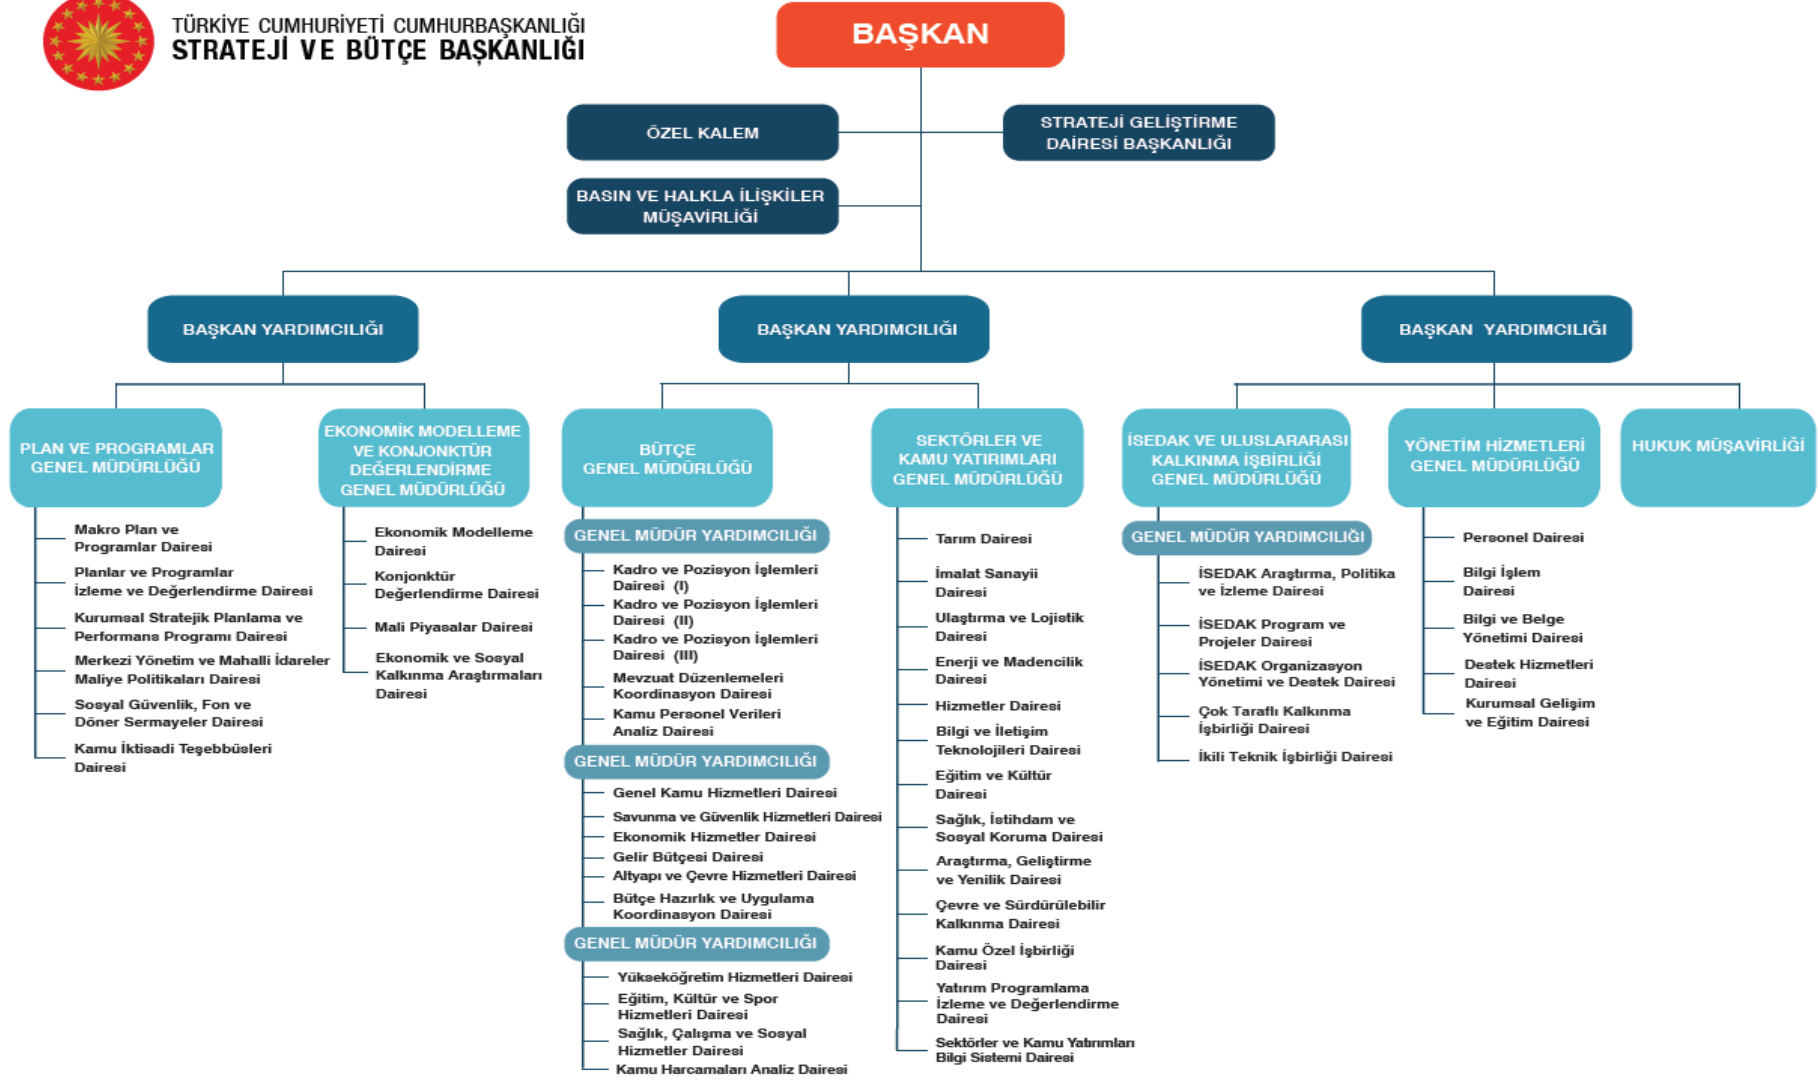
TÜRKİYE CUMHURİYETİ CUMHURBAŞKANLIĞI
STRATEJİ VE BÜTÇE BAŞKANLIĞI

BAŞKAN

ÖZEL KALEM

STRATEJİ GELİŞTİRME DAİRESİ BAŞKANLIĞI

BASIN VE HALKLA İLİŞKİLER MÜŞAVİRLİĞİ

BAŞKAN YARDIMCILIĞI

BAŞKAN YARDIMCILIĞI

BAŞKAN YARDIMCILIĞI

PLAN VE PROGRAMLAR GENEL MÜDÜRLÜĞÜ
Makro Plan ve Programlar Dairesi
Planlar ve Programlar İzleme ve Değerlendirme Dairesi
Kurumsal Stratejik Planlama ve Performans Programı Dairesi
Merkezi Yönetim ve Mahalli İdareler Maliye Politikaları Dairesi
Sosyal Güvenlik, Fon ve Döner Sermayeler Dairesi
Kamu İktisadi Teşebbüsleri Dairesi

EKONOMİK MODELLEME VE KONJONKTÜR DEĞERLENDİRME GENEL MÜDÜRLÜĞÜ
Ekonomik Modelleme Dairesi
Konjonktür Değerlendirme Dairesi
Mali Piyasalar Dairesi
Ekonomik ve Sosyal Kalkınma Araştırmaları Dairesi

BÜTÇE GENEL MÜDÜRLÜĞÜ
GENEL MÜDÜR YARDIMCILIĞI
Kadro ve Pozisyon İşlemleri Dairesi (I)
Kadro ve Pozisyon İşlemleri Dairesi (II)
Kadro ve Pozisyon İşlemleri Dairesi (III)
Mevzuat Düzenlemeleri Koordinasyon Dairesi
Kamu Personel Verileri Analiz Dairesi
GENEL MÜDÜR YARDIMCILIĞI
Genel Kamu Hizmetleri Dairesi
Savunma ve Güvenlik Hizmetleri Dairesi
Ekonomik Hizmetler Dairesi
Gelir Bütçesi Dairesi
Altyapı ve Çevre Hizmetleri Dairesi
Bütçe Hazırlık ve Uygulama Koordinasyon Dairesi
GENEL MÜDÜR YARDIMCILIĞI
Yükseköğretim Hizmetleri Dairesi
Eğitim, Kültür ve Spor Hizmetleri Dairesi
Sağlık, Çalışma ve Sosyal Hizmetler Dairesi
Kamu Harcamaları Analiz Dairesi

SEKTÖRLER VE KAMU YATIRIMLARI GENEL MÜDÜRLÜĞÜ
Tarım Dairesi
İmalat Sanayii Dairesi
Ulaştırma ve Lojistik Dairesi
Enerji ve Madencilik Dairesi
Hizmetler Dairesi
Bilgi ve İletişim Teknolojileri Dairesi
Eğitim ve Kültür Dairesi
Sağlık, İstihdam ve Sosyal Koruma Dairesi
Araştırma, Geliştirme ve Yenilik Dairesi
Çevre ve Sürdürülebilir Kalkınma Dairesi
Kamu Özel İşbirliği Dairesi
Yatırım Programlama İzleme ve Değerlendirme Dairesi
Sektörler ve Kamu Yatırımları Bilgi Sistemi Dairesi

İSEDAK VE ULUSLARARASI KALKINMA İŞBİRLİĞİ GENEL MÜDÜRLÜĞÜ
GENEL MÜDÜR YARDIMCILIĞI
İSEDAK Araştırma, Politika ve İzleme Dairesi
İSEDAK Program ve Projeler Dairesi
İSEDAK Organizasyon Yönetimi ve Destek Dairesi
Çok Taraflı Kalkınma İşbirliği Dairesi
İkili Teknik İşbirliği Dairesi

YÖNETİM HİZMETLERİ GENEL MÜDÜRLÜĞÜ
Personel Dairesi
Bilgi İşlem Dairesi
Bilgi ve Belge Yönetimi Dairesi
Destek Hizmetleri Dairesi
Kurumsal Gelişim ve Eğitim Dairesi

HUKUK MÜŞAVİRLİĞİ